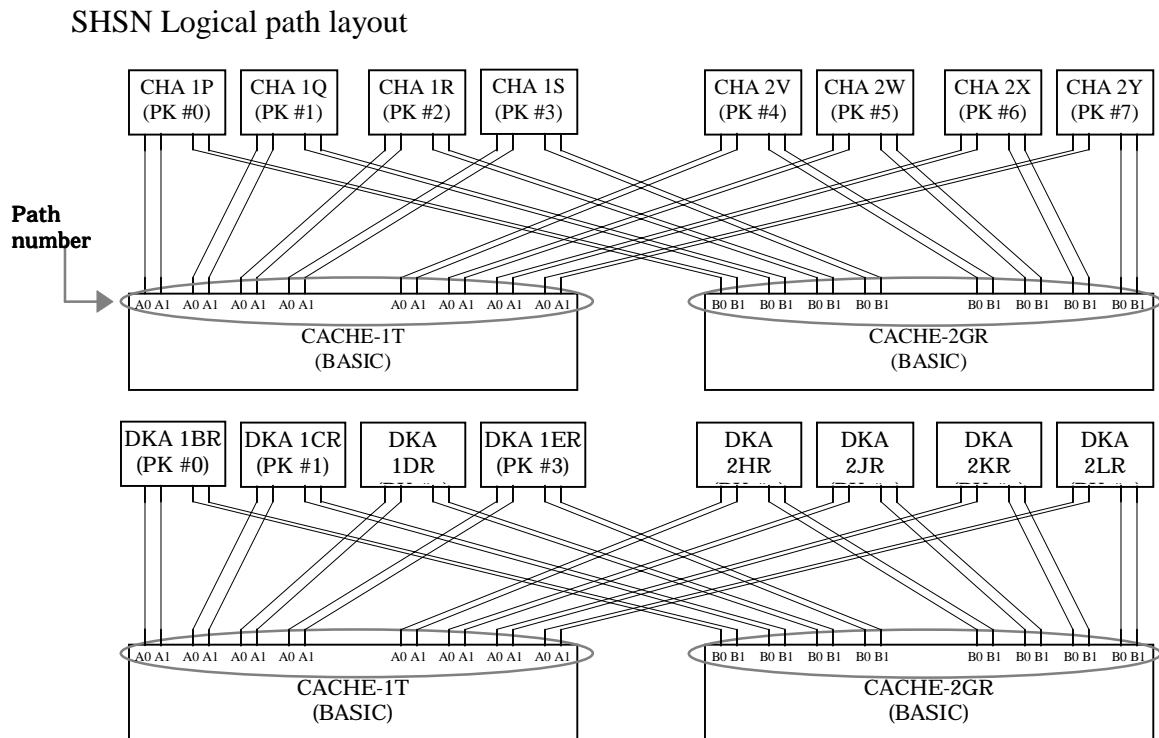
SHSN Logical path layout

CHA 1P (PK #0)
CHA 1Q (PK #1)
CHA 1R (PK #2)
CHA 1S (PK #3)
CHA 2V (PK #4)
CHA 2W (PK #5)
CHA 2X (PK #6)
CHA 2Y (PK #7)

Path number

A0 A1 A0 A1 A0 A1 A0 A1 A0 A1 A0 A1 A0 A1 A0 A1
B0 B1 B0 B1 B0 B1 B0 B1 B0 B1 B0 B1 B0 B1 B0 B1

CACHE-1T (BASIC)
CACHE-2GR (BASIC)

DKA 1BR (PK #0)
DKA 1CR (PK #1)
DKA 1DR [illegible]
DKA 1ER (PK #3)
DKA 2HR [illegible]
DKA 2JR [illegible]
DKA 2KR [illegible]
DKA 2LR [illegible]

A0 A1 A0 A1 A0 A1 A0 A1 A0 A1 A0 A1 A0 A1 A0 A1
B0 B1 B0 B1 B0 B1 B0 B1 B0 B1 B0 B1 B0 B1 B0 B1

CACHE-1T (BASIC)
CACHE-2GR (BASIC)